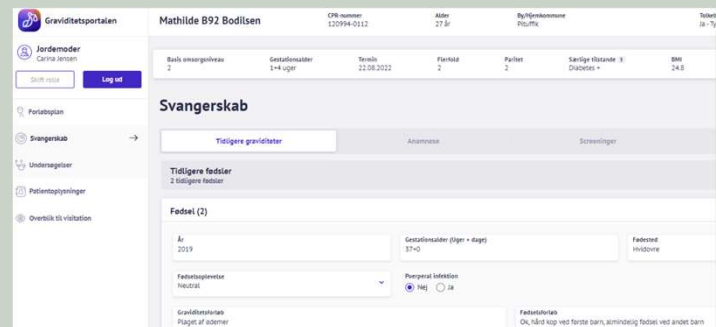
Graviditetsportalen

Jordemoder
Carina Jensen

Skift rolle

Log ud

Forløbsplan

Svangerskab

Undersøgelser

Patientoplysninger

Overblik til visitation

Mathilde B92 Bodilsen

CPR-nummer
120994-0112

Alder
27 år

By/Hjemkommune
Pituffik

Tolket
Ja - Ty

Basis omsorgsniveau
2

Gestationsalder
1+4 uger

Termin
22.08.2022

Flerfold
2

Paritet
2

Særlige tilstande 3
Diabetes +

BMI
24.8

Svangerskab

Tidligere graviditeter

Anamnese

Screeninger

Tidligere fødsler
2 tidligere fødsler

Fødsel (2)

År
2019

Gestationsalder (Uger + dage)
37+0

Fødested
Hvidovre

Fødselsoplevelse
Neutral

Puerperal infektion
Nej
Ja

Graviditetsforløb
Plaget af ødemer

Fødselsforløb
Ok, hård kop ved første barn, almindelig fødsel ved andet barn